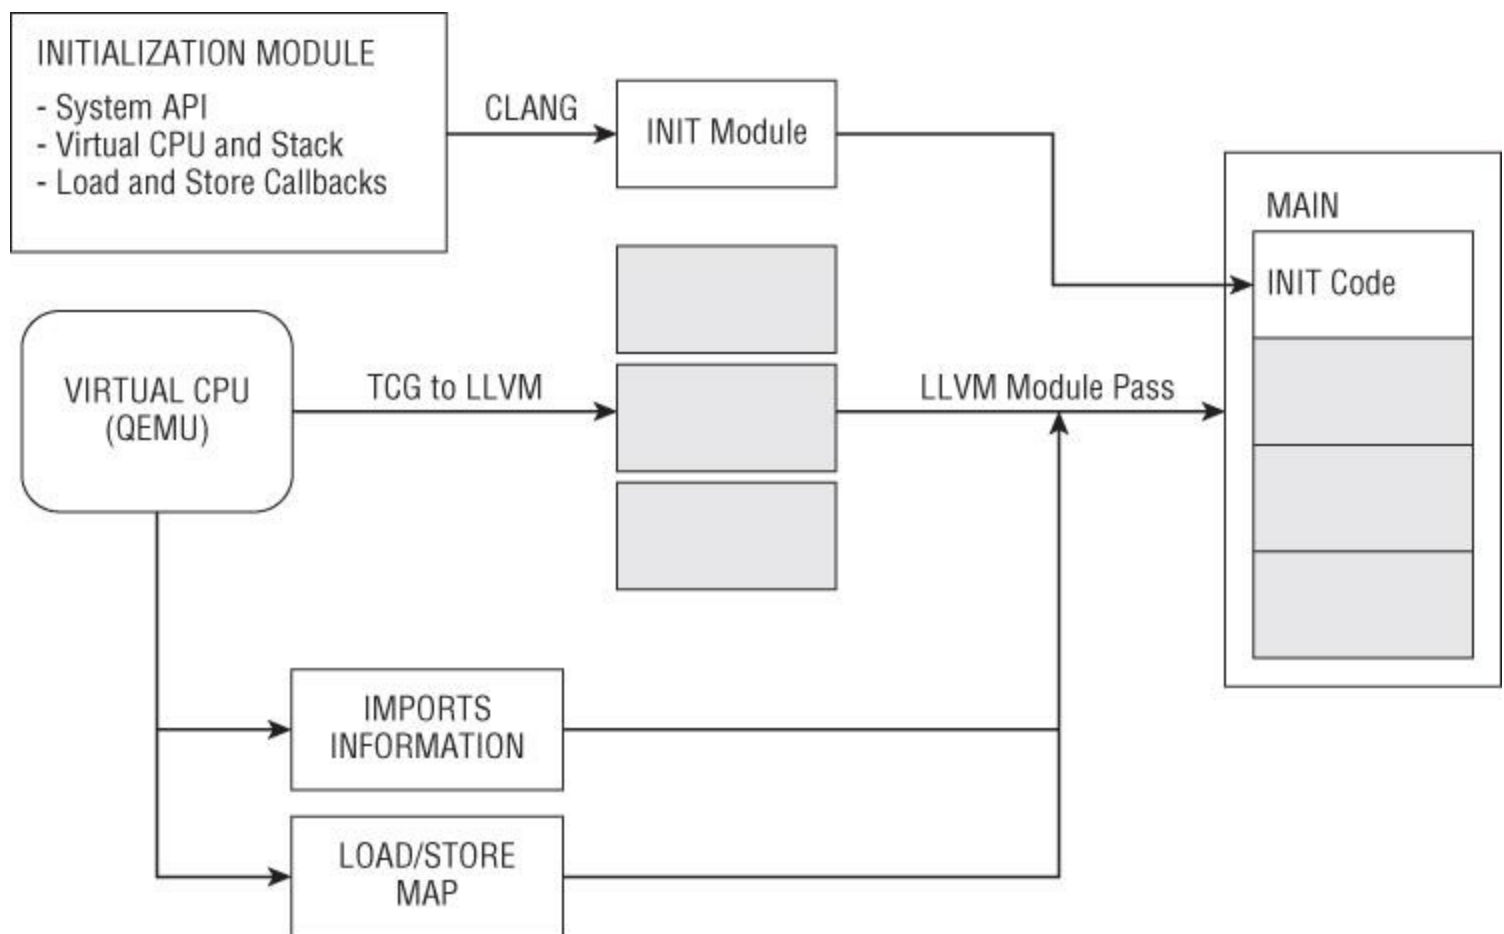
INITIALIZATION MODULE
- System API
- Virtual CPU and Stack
- Load and Store Callbacks

CLANG

INIT Module

MAIN

INIT Code

VIRTUAL CPU
(QEMU)

TCG to LLVM

LLVM Module Pass

IMPORTS
INFORMATION

LOAD/STORE
MAP